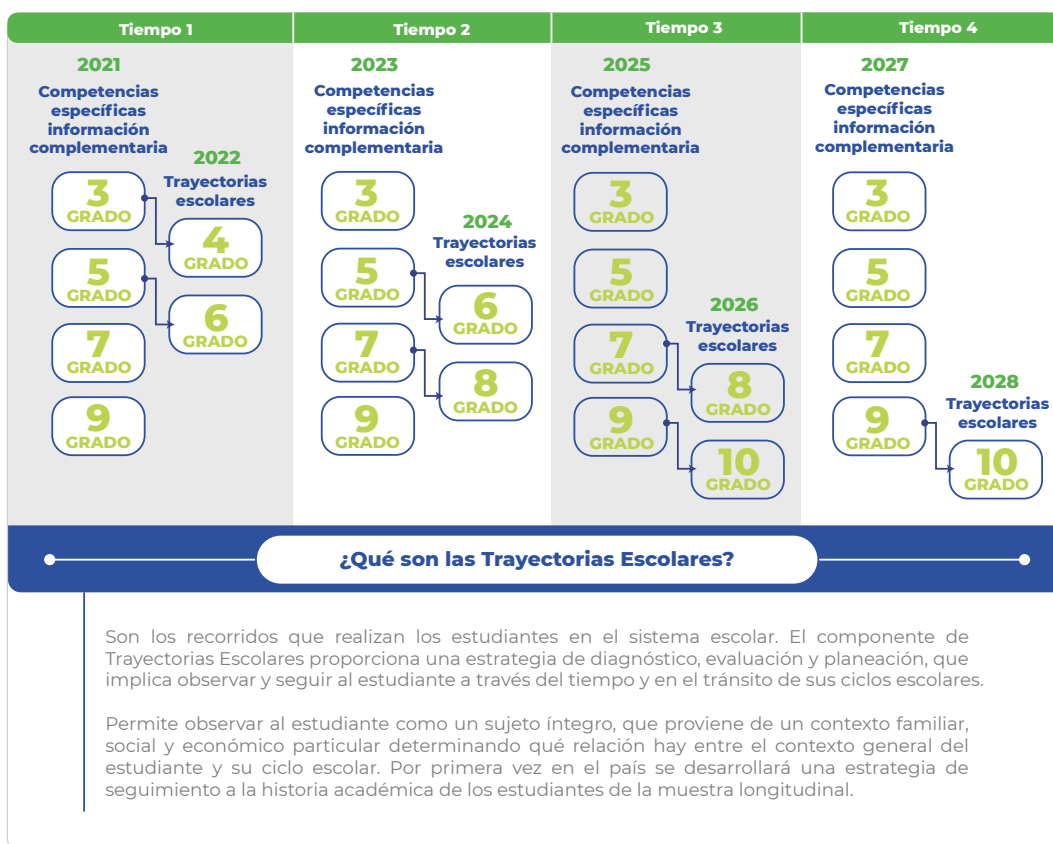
Tiempo 1

2021
Competencias específicas información complementaria

2022
Trayectorias escolares

3 GRADO
4 GRADO
5 GRADO
6 GRADO
7 GRADO
9 GRADO

Tiempo 2

2023
Competencias específicas información complementaria

2024
Trayectorias escolares

3 GRADO
5 GRADO
6 GRADO
7 GRADO
8 GRADO
9 GRADO

Tiempo 3

2025
Competencias específicas información complementaria

2026
Trayectorias escolares

3 GRADO
5 GRADO
7 GRADO
8 GRADO
9 GRADO
10 GRADO

Tiempo 4

2027
Competencias específicas información complementaria

2028
Trayectorias escolares

3 GRADO
5 GRADO
7 GRADO
9 GRADO
10 GRADO

¿Qué son las Trayectorias Escolares?

Son los recorridos que realizan los estudiantes en el sistema escolar. El componente de Trayectorias Escolares proporciona una estrategia de diagnóstico, evaluación y planeación, que implica observar y seguir al estudiante a través del tiempo y en el tránsito de sus ciclos escolares.

Permite observar al estudiante como un sujeto íntegro, que proviene de un contexto familiar, social y económico particular determinando qué relación hay entre el contexto general del estudiante y su ciclo escolar. Por primera vez en el país se desarrollará una estrategia de seguimiento a la historia académica de los estudiantes de la muestra longitudinal.